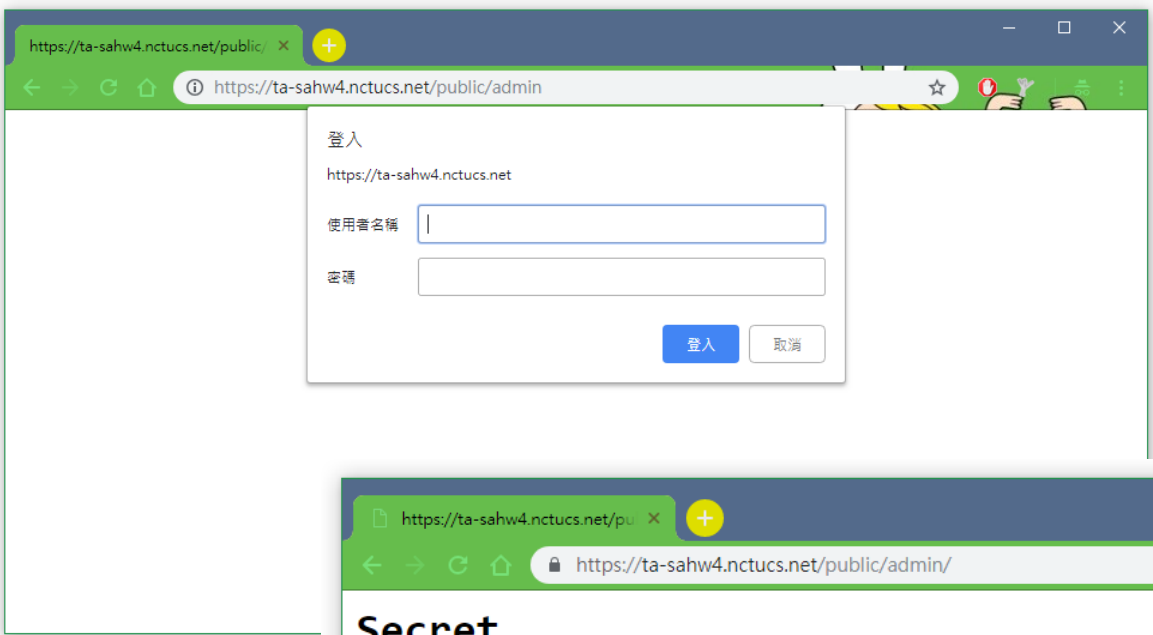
https://ta-sahw4.nctucs.net/public/ ×
https://ta-sahw4.nctucs.net/public/admin

登入
https://ta-sahw4.nctucs.net
使用者名稱
密碼
登入 取消

https://ta-sahw4.nctucs.net/pu ×
https://ta-sahw4.nctucs.net/public/admin/

Secret